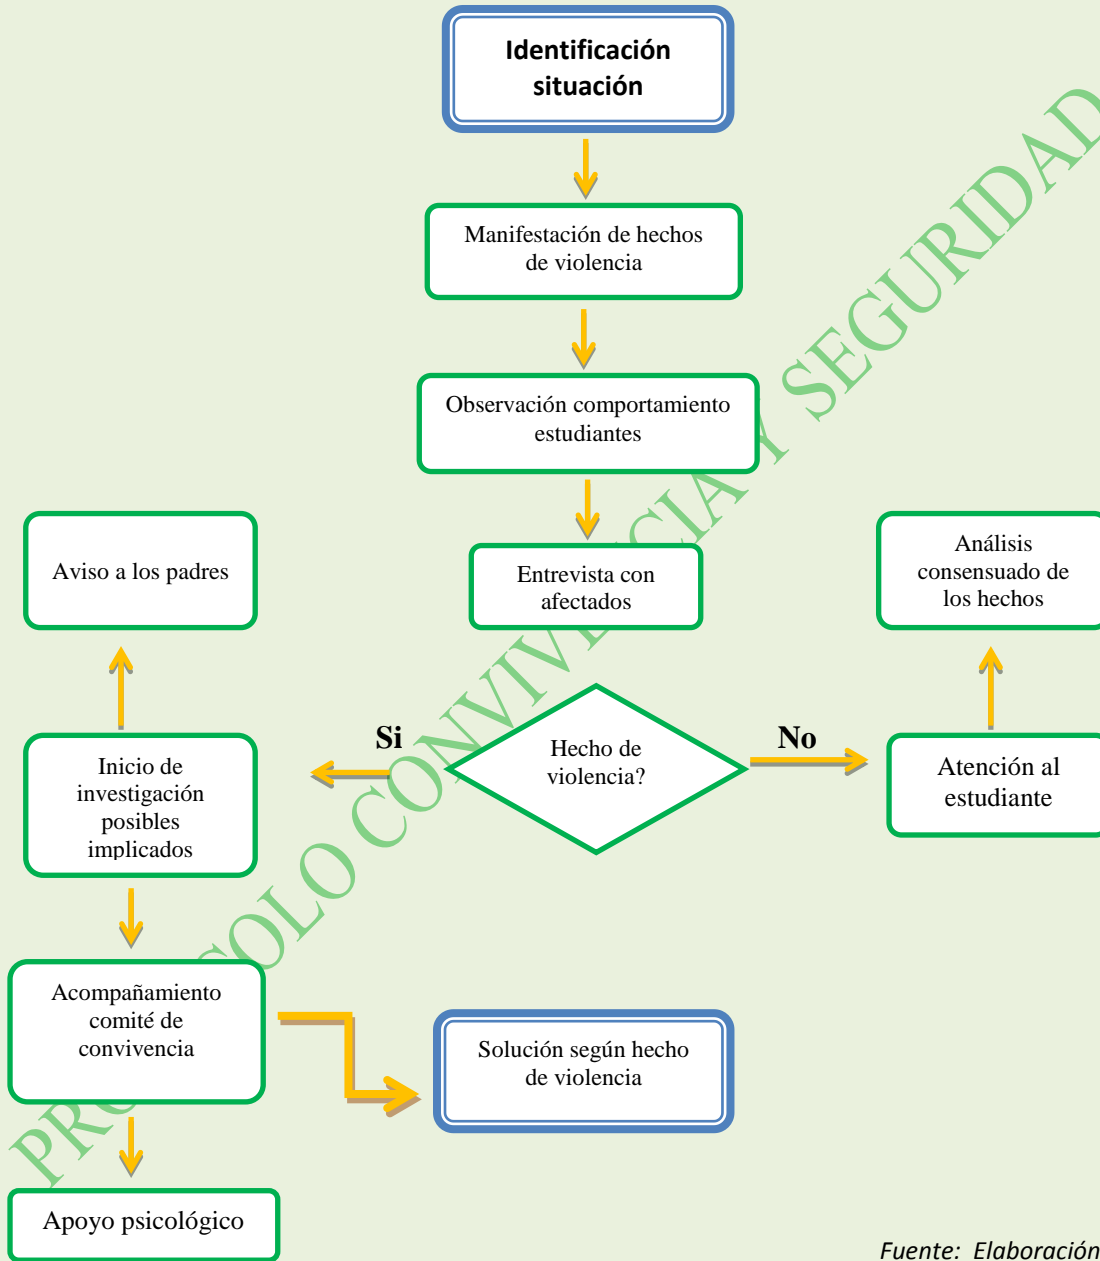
Identificación situación

Manifestación de hechos de violencia

Observación comportamiento estudiantes

Entrevista con afectados

Aviso a los padres

Análisis consensuado de los hechos

Si

Hecho de violencia?

No

Inicio de investigación posibles implicados

Atención al estudiante

Acompañamiento comité de convivencia

Solución según hecho de violencia

Apoyo psicológico

PROTOCOLO CONVIVENCIA Y SEGURIDAD

Fuente: Elaboración